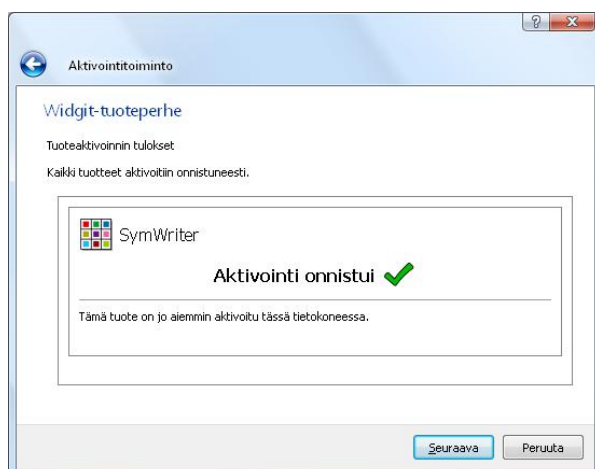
?
x
Aktivointitoiminto

Widgit-tuoteperhe

Tuoteaktivoinnin tulokset

Kaikki tuotteet aktivoitiin onnistuneesti.

SymWriter

Aktivointi onnistui

Tämä tuote on jo aiemmin aktivoitu tässä tietokoneessa.

Seuraava
Peruuta